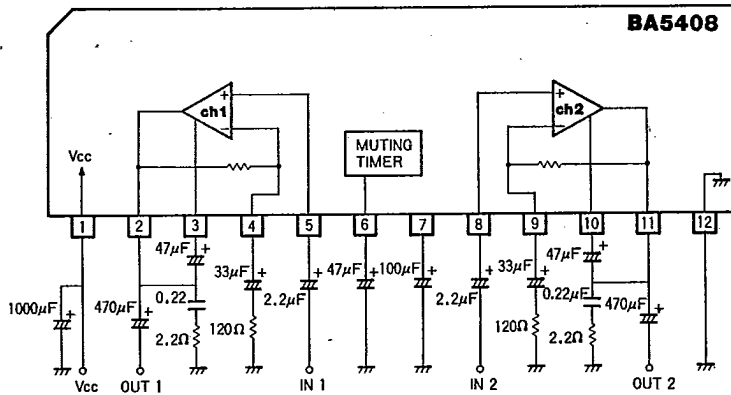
BA5408

ch1

ch2

MUTING TIMER

Vcc

1 2 3 4 5 6 7 8 9 10 11 12

47µF

33µF

47µF

100µF

33µF

47µF

1000µF

470µF

0.22

2.2µF

2.2µF

0.22µF

470µF

120Ω

120Ω

2.2Ω

2.2Ω

Vcc

OUT 1

IN 1

IN 2

OUT 2